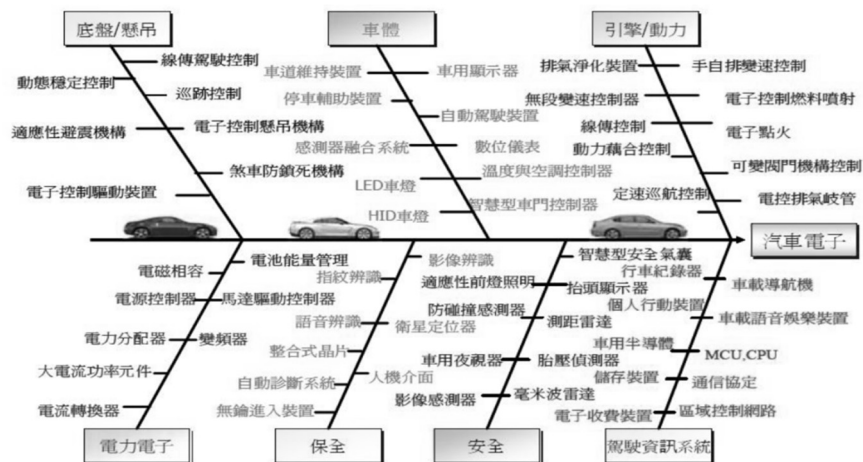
底盤/懸吊
線傳駕駛控制
動態穩定控制
巡跡控制
適應性避震機構
電子控制懸吊機構
煞車防鎖死機構
電子控制驅動裝置

車體
車道維持裝置
車用顯示器
停車輔助裝置
自動駕駛裝置
感測器融合系統
數位儀表
溫度與空調控制器
LED車燈
HID車燈
智慧型車門控制器

引擎/動力
排氣淨化裝置
手自排變速控制
無段變速控制器
電子控制燃料噴射
線傳控制
電子點火
動力耦合控制
可變閥門機構控制
定速巡航控制
電控排氣岐管

汽車電子

電池能量管理
電磁相容
指紋辨識
電源控制器
馬達驅動控制器
電力分配器
變頻器
大電流功率元件
電流轉換器
電力電子

影像辨識
語音辨識
衛星定位器
整合式晶片
自動診斷系統
人機介面
無鑰進入裝置
保全

智慧型安全氣囊
適應性前燈照明
抬頭顯示器
防碰撞感測器
測距雷達
車用夜視器
胎壓偵測器
毫米波雷達
影像感測器
安全

行車記錄器
車載導航機
個人行動裝置
車載語音娛樂裝置
車用半導體
MCU,CPU
儲存裝置
通信協定
電子收費裝置
區域控制網路
駕駛資訊系統